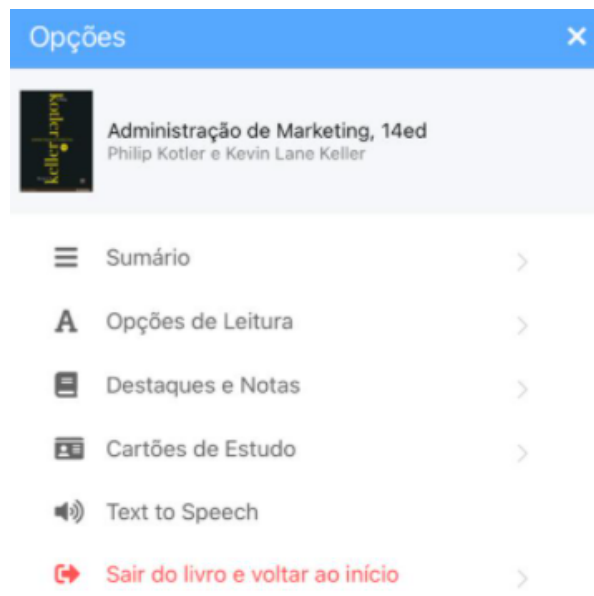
Opções

kotler keller

Administração de Marketing, 14ed
Philip Kotler e Kevin Lane Keller

Sumário

A Opções de Leitura

Destaques e Notas

Cartões de Estudo

Text to Speech

Sair do livro e voltar ao início